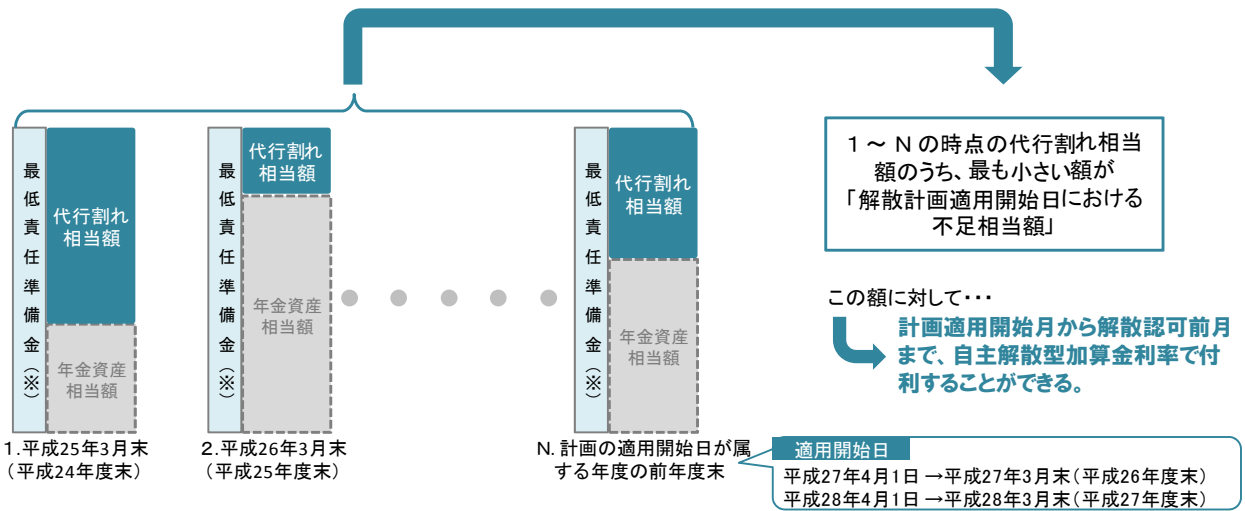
最低責任準備金（※）

代行割れ相当額

年金資産相当額

1.平成25年3月末（平成24年度末）

最低責任準備金（※）

代行割れ相当額

年金資産相当額

2.平成26年3月末（平成25年度末）

最低責任準備金（※）

代行割れ相当額

年金資産相当額

N. 計画の適用開始日が属する年度の前年度末

1 ～ N の時点の代行割れ相当額のうち、最も小さい額が「解散計画適用開始日における不足相当額」

この額に対して・・・

計画適用開始月から解散認可前月まで、自主解散型加算金利率で付利することができる。

適用開始日

平成27年4月1日 →平成27年3月末（平成26年度末）
平成28年4月1日 →平成28年3月末（平成27年度末）